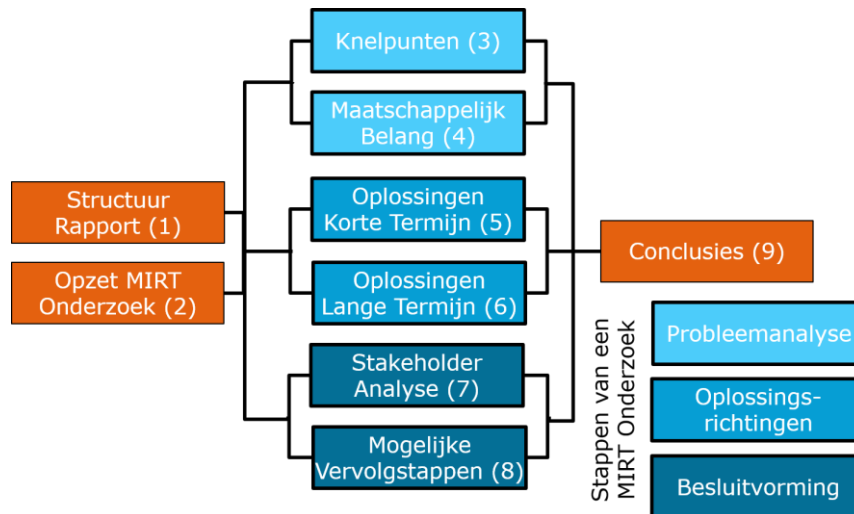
Structuur Rapport (1)

Opzet MIRT Onderzoek (2)

Knelpunten (3)

Maatschappelijk Belang (4)

Oplossingen Korte Termijn (5)

Oplossingen Lange Termijn (6)

Stakeholder Analyse (7)

Mogelijke Vervolgstappen (8)

Conclusies (9)

Stappen van een MIRT Onderzoek

Probleemanalyse

Oplossingsrichtingen

Besluitvorming